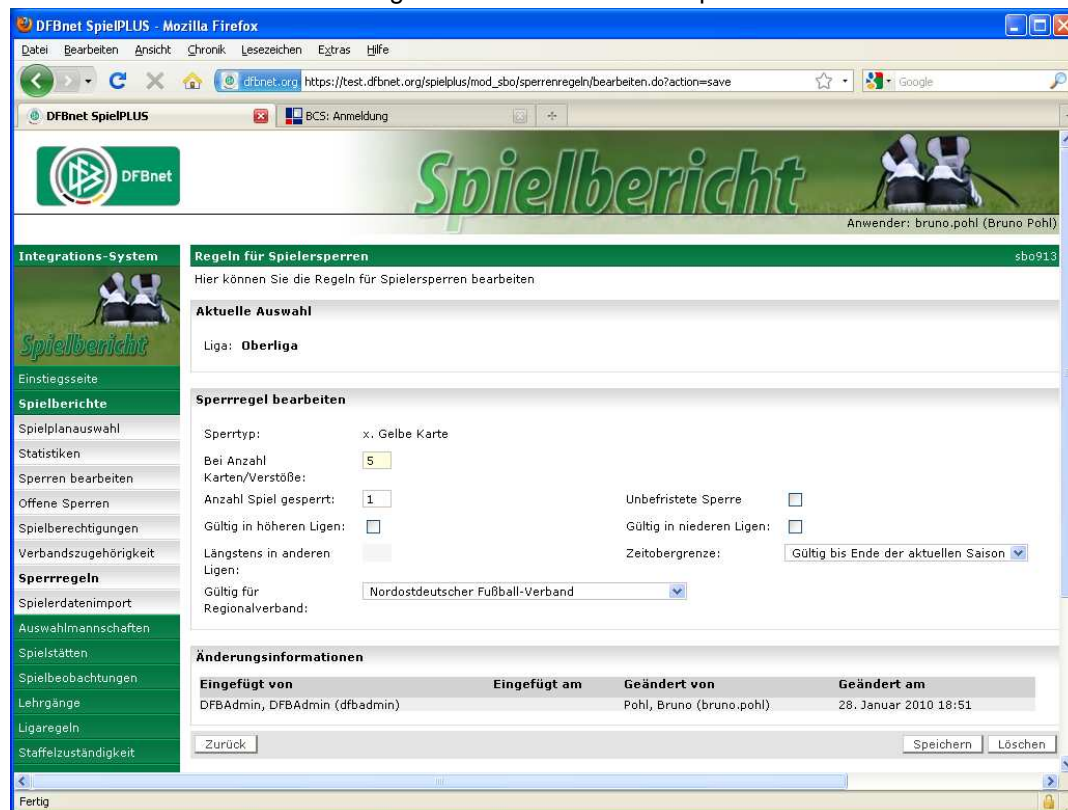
DFBnet SpielPLUS - Mozilla Firefox

Datei Bearbeiten Ansicht Chronik Lesezeichen Extras Hilfe

dfbnet.org https://test.dfbnet.org/spielplus/mod_sbo/sperrenregeln/bearbeiten.do?action=save

Google

DFBnet SpielPLUS

BCS: Anmeldung

DFBnet

Spielbericht

Anwender: bruno.pohl (Bruno Pohl)

Integrations-System

Spielbericht

Einstiegsseite
Spielberichte
Spielplanauswahl
Statistiken
Sperren bearbeiten
Offene Sperren
Spielberechtigungen
Verbandszugehörigkeit
Sperrregeln
Spielerdatenimport
Auswahlmannschaften
Spielstätten
Spielbeobachtungen
Lehrgänge
Ligaregeln
Staffelzuständigkeit

Regeln für Spielersperren

sbo913

Hier können Sie die Regeln für Spielersperren bearbeiten

Aktuelle Auswahl

Liga: Oberliga

Sperrregel bearbeiten

Sperrtyp: x. Gelbe Karte

Bei Anzahl Karten/Verstöße: 5

Anzahl Spiel gesperrt: 1

Unbefristete Sperre

Gültig in höheren Ligen:

Gültig in niederen Ligen:

Längstens in anderen Ligen:

Zeitobergrenze: Gültig bis Ende der aktuellen Saison

Gültig für Regionalverband: Nordostdeutscher Fußball-Verband

Änderungsinformationen

| Eingefügt von | Eingefügt am | Geändert von | Geändert am |
|---|---|---|---|
| DFBAdmin, DFBAdmin (dfbadmin) | | Pohl, Bruno (bruno.pohl) | 28. Januar 2010 18:51 |

Zurück

Speichern Löschen

Fertig